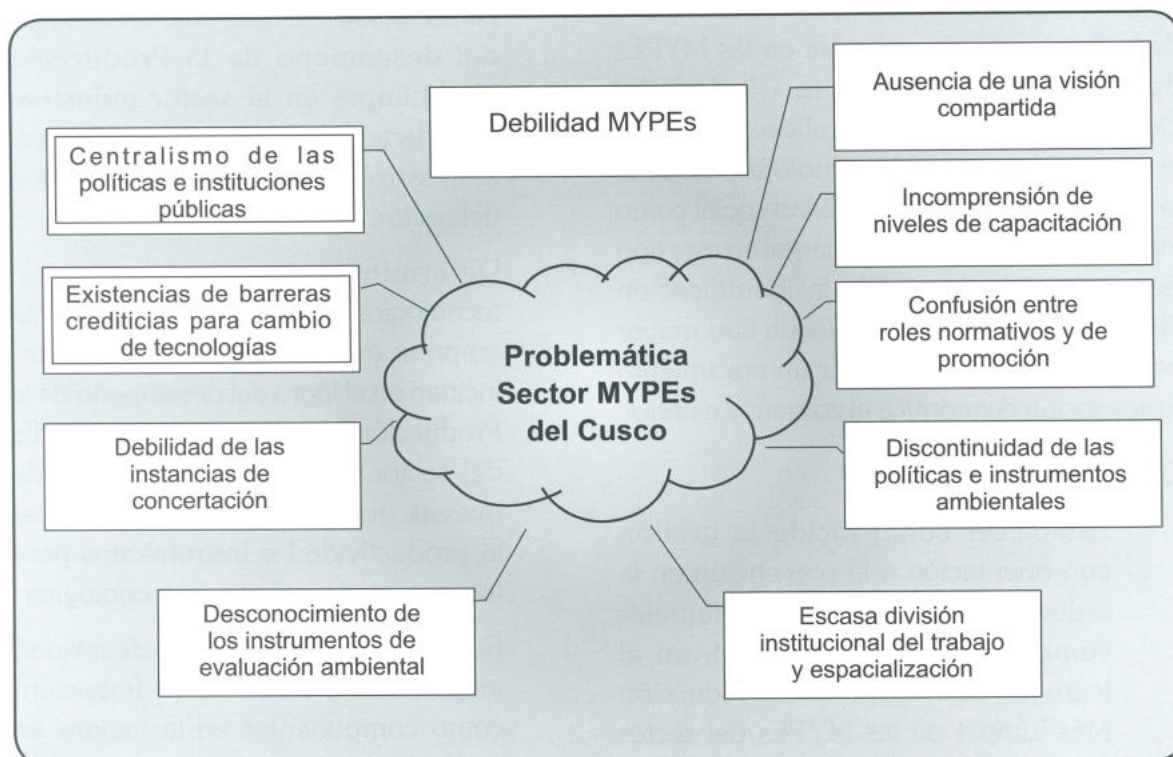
Debilidad MYPEs

Centralismo de las políticas e instituciones públicas

Existencias de barreras crediticias para cambio de tecnologías

Debilidad de las instancias de concertación

Desconocimiento de los instrumentos de evaluación ambiental

Problemática Sector MYPEs del Cusco

Ausencia de una visión compartida

Incomprensión de niveles de capacitación

Confusión entre roles normativos y de promoción

Discontinuidad de las políticas e instrumentos ambientales

Escasa división institucional del trabajo y espacialización